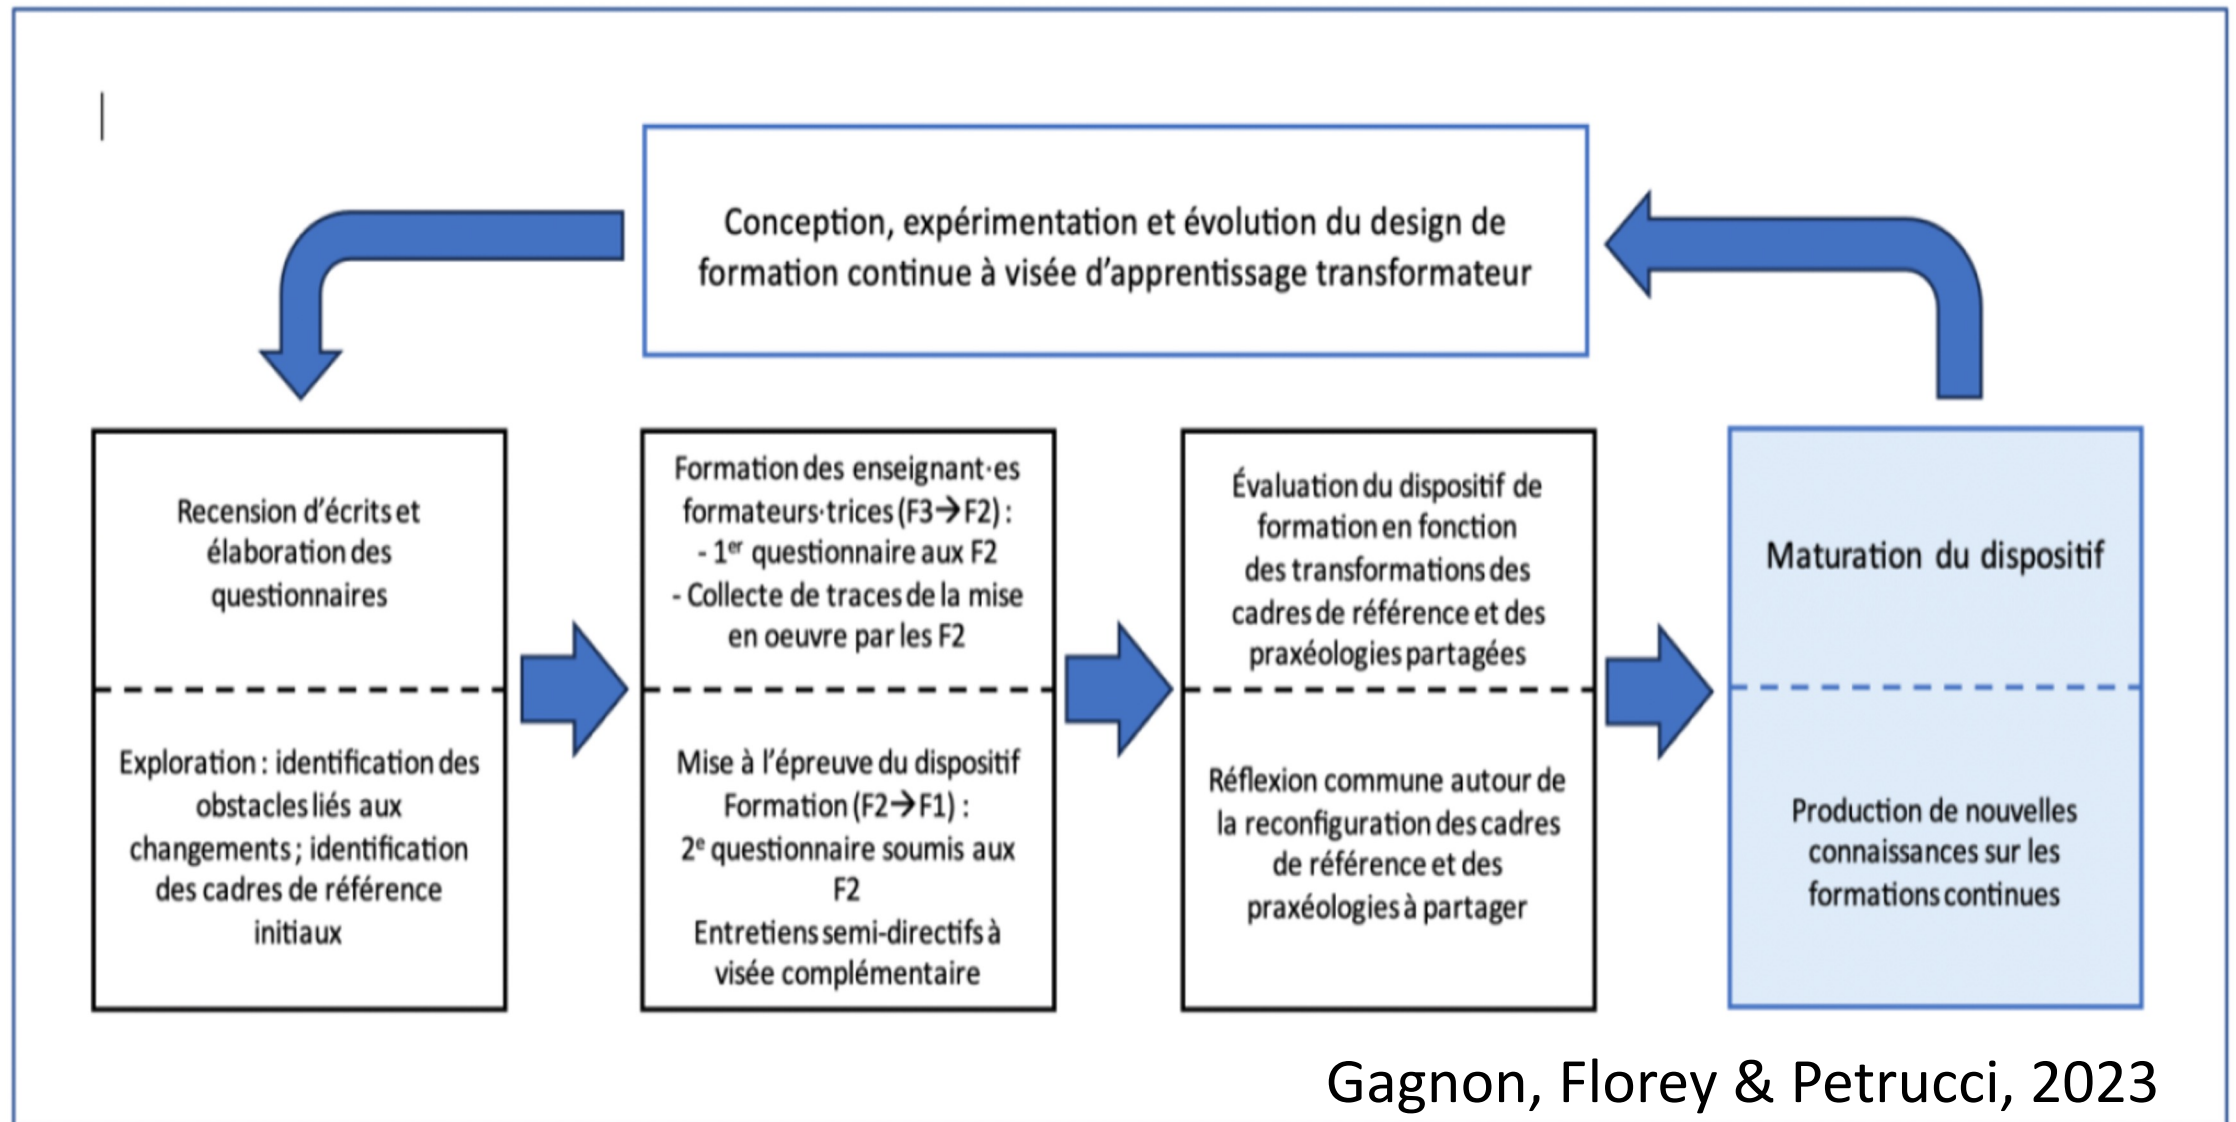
Conception, expérimentation et évolution du design de formation continue à visée d'apprentissage transformateur

Recension d'écrits et élaboration des questionnaires

Exploration : identification des obstacles liés aux changements ; identification des cadres de référence initiaux

Formation des enseignant·es formateurs·trices (F3→F2) :
- 1$^{er}$ questionnaire aux F2
- Collecte de traces de la mise en oeuvre par les F2

Mise à l'épreuve du dispositif Formation (F2→F1) :
2$^{e}$ questionnaire soumis aux F2
Entretiens semi-directifs à visée complémentaire

Évaluation du dispositif de formation en fonction des transformations des cadres de référence et des praxéologies partagées

Réflexion commune autour de la reconfiguration des cadres de référence et des praxéologies à partager

Maturation du dispositif

Production de nouvelles connaissances sur les formations continues

Gagnon, Florey & Petrucci, 2023